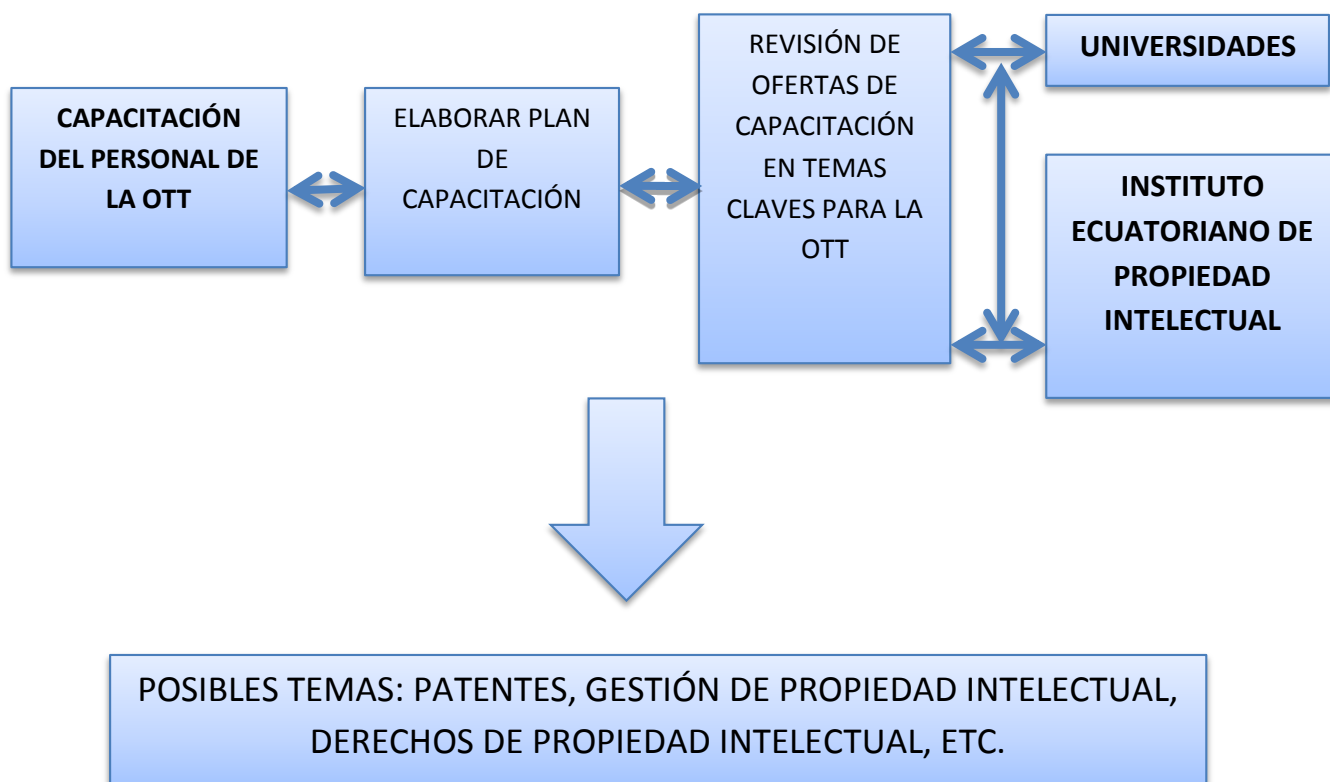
CAPACITACIÓN DEL PERSONAL DE LA OTT

ELABORAR PLAN DE CAPACITACIÓN

REVISIÓN DE OFERTAS DE CAPACITACIÓN EN TEMAS CLAVES PARA LA OTT

UNIVERSIDADES

INSTITUTO ECUATORIANO DE PROPIEDAD INTELECTUAL

POSIBLES TEMAS: PATENTES, GESTIÓN DE PROPIEDAD INTELECTUAL, DERECHOS DE PROPIEDAD INTELECTUAL, ETC.